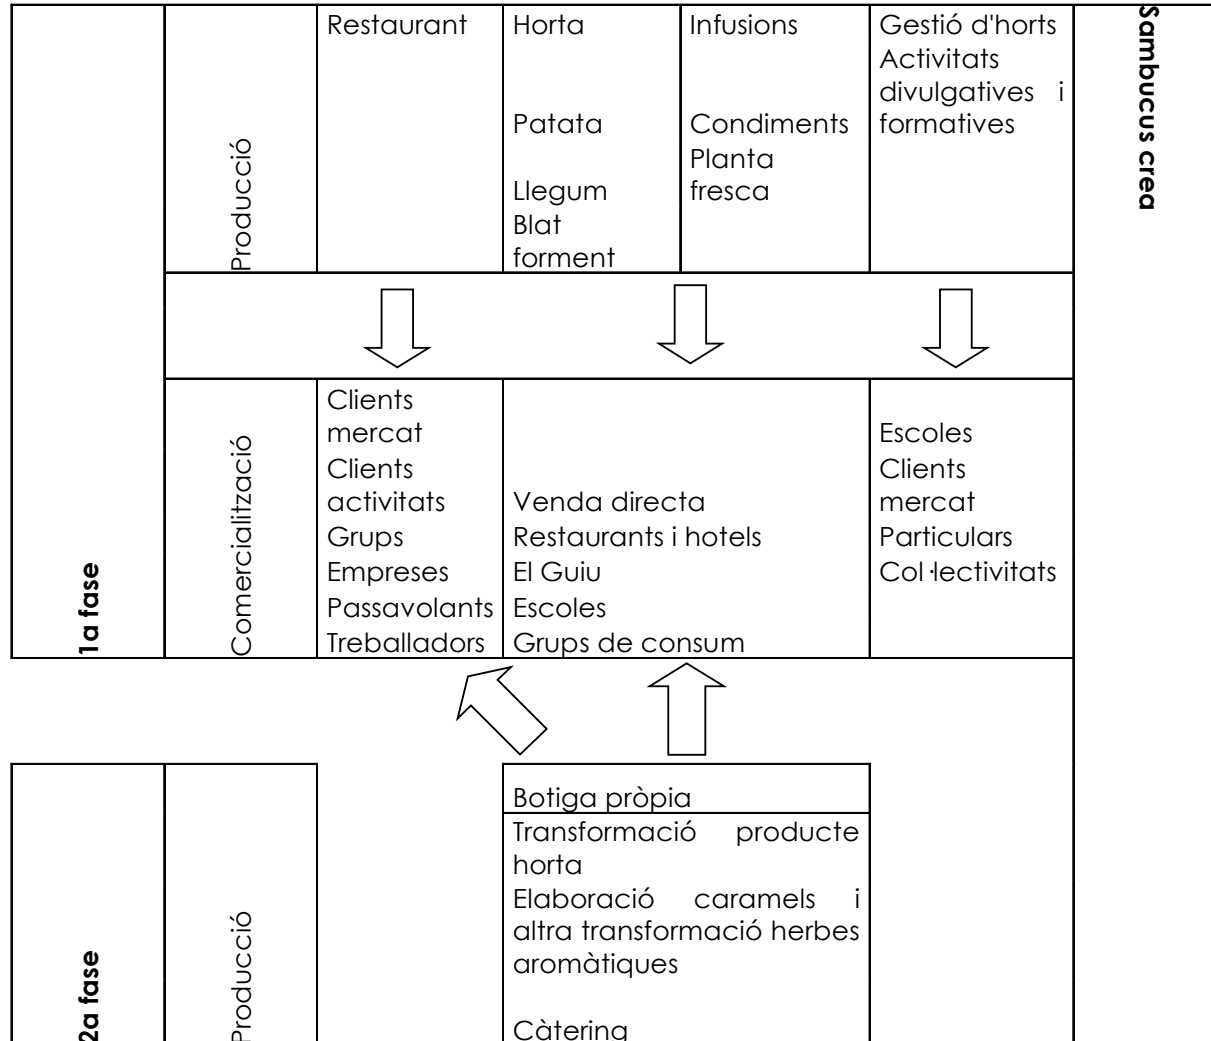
Sambucus crea

1a fase

| | Restaurant | Horta | Infusions | Gestió d'horts |
|---|---|---|---|---|
| Producció | | Patata Llegum Blat forment | Condiments Planta fresca | Activitats divulgatives i formatives |

| | | | |
|---|---|---|---|
| Comercialització | Clients mercat Clients activitats Grups Empreses Passavolants Treballadors | Venda directa Restaurants i hotels El Guiu Escoles Grups de consum | Escoles Clients mercat Particulars Col·lectivitats |

2a fase

Producció

Botiga pròpia

Transformació producte horta
Elaboració caramels i altra transformació herbes aromàtiques

Càtering